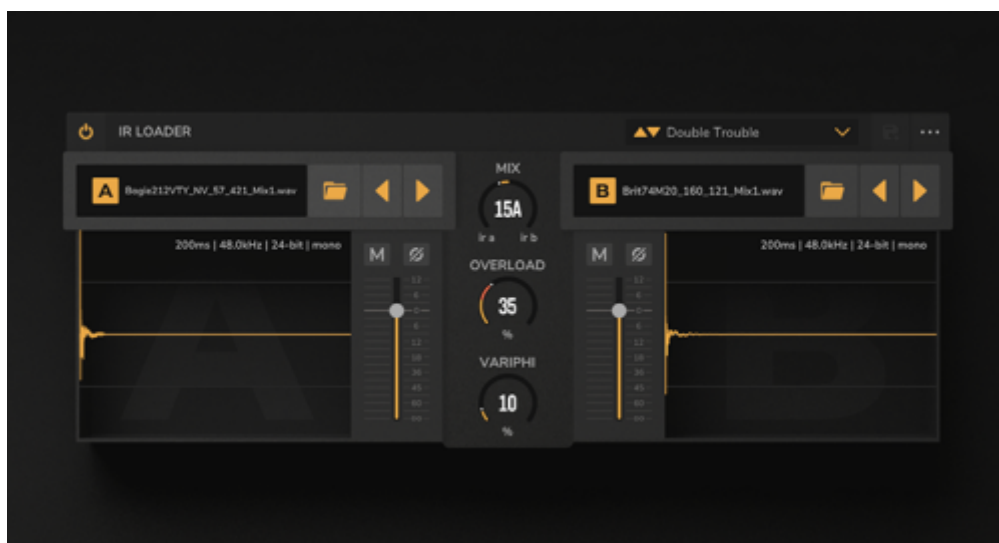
IR LOADER

Double Trouble

A Bogie212VTY_NV_57_421_Mix1.wav

MIX

15A

ir a ir b

B Brit74M20_160_121_Mix1.wav

200ms | 48.0kHz | 24-bit | mono

M

OVERLOAD

35

%

VARIPHI

10

%

M

200ms | 48.0kHz | 24-bit | mono